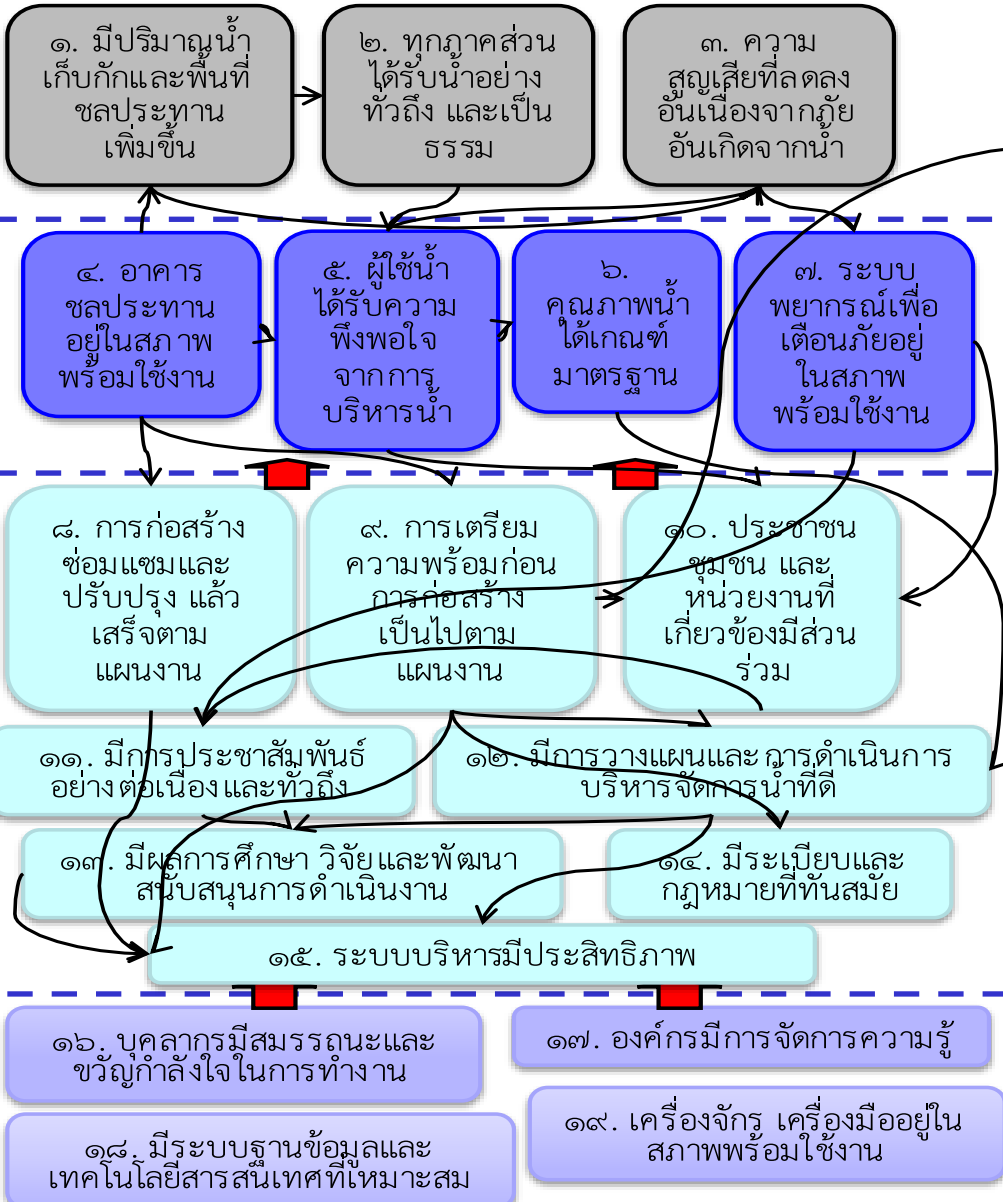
๑. มีปริมาณน้ำเก็บกักและพื้นที่ชลประทานเพิ่มขึ้น

๒. ทุกภาคส่วนได้รับน้ำอย่างทั่วถึง และเป็นธรรม

๓. ความสูญเสียที่ลดลงอันเนื่องจากภัยอันเกิดจากน้ำ

๔. อาคารชลประทานอยู่ในสภาพพร้อมใช้งาน

๕. ผู้ใช้น้ำได้รับความพึงพอใจจากการบริหารน้ำ

๖. คุณภาพน้ำได้เกณฑ์มาตรฐาน

๗. ระบบพยากรณ์เพื่อเตือนภัยอยู่ในสภาพพร้อมใช้งาน

๘. การก่อสร้าง ซ่อมแซมและปรับปรุง แล้วเสร็จตามแผนงาน

๙. การเตรียมความพร้อมก่อนการก่อสร้างเป็นไปตามแผนงาน

๑๐. ประชาชน ชุมชน และหน่วยงานที่เกี่ยวข้องมีส่วนร่วม

๑๑. มีการประชาสัมพันธ์อย่างต่อเนื่องและทั่วถึง

๑๒. มีการวางแผนและการดำเนินการบริหารจัดการน้ำที่ดี

๑๓. มีผลการศึกษา วิจัยและพัฒนาสนับสนุนการดำเนินงาน

๑๔. มีระเบียบและกฎหมายที่ทันสมัย

๑๕. ระบบบริหารมีประสิทธิภาพ

๑๖. บุคลากรมีสมรรถนะและขวัญกำลังใจในการทำงาน

๑๗. องค์กรมีการจัดการความรู้

๑๘. มีระบบฐานข้อมูลและเทคโนโลยีสารสนเทศที่เหมาะสม

๑๙. เครื่องจักร เครื่องมืออยู่ในสภาพพร้อมใช้งาน